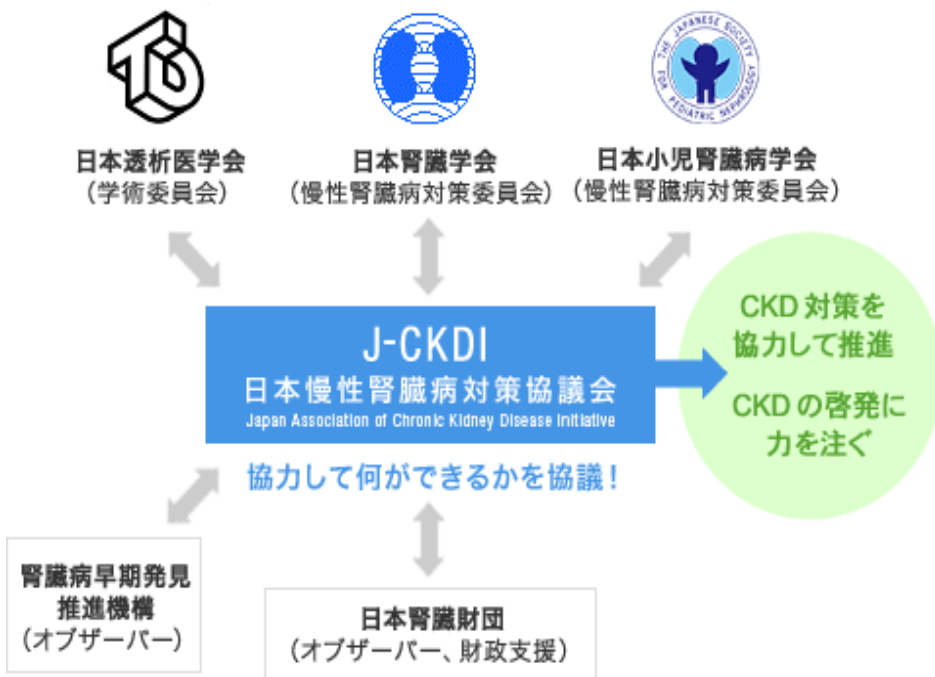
THE JAPANESE SOCIETY FOR PEDIATRIC NEPHROLOGY

日本透析医学会
（学術委員会）

日本腎臓学会
（慢性腎臓病対策委員会）

日本小児腎臓病学会
（慢性腎臓病対策委員会）

J-CKDI
日本慢性腎臓病対策協議会
Japan Association of Chronic Kidney Disease Initiative

協力して何ができるかを協議！

CKD 対策を協力して推進

CKD の啓発に力を注ぐ

腎臓病早期発見推進機構
（オブザーバー）

日本腎臓財団
（オブザーバー、財政支援）